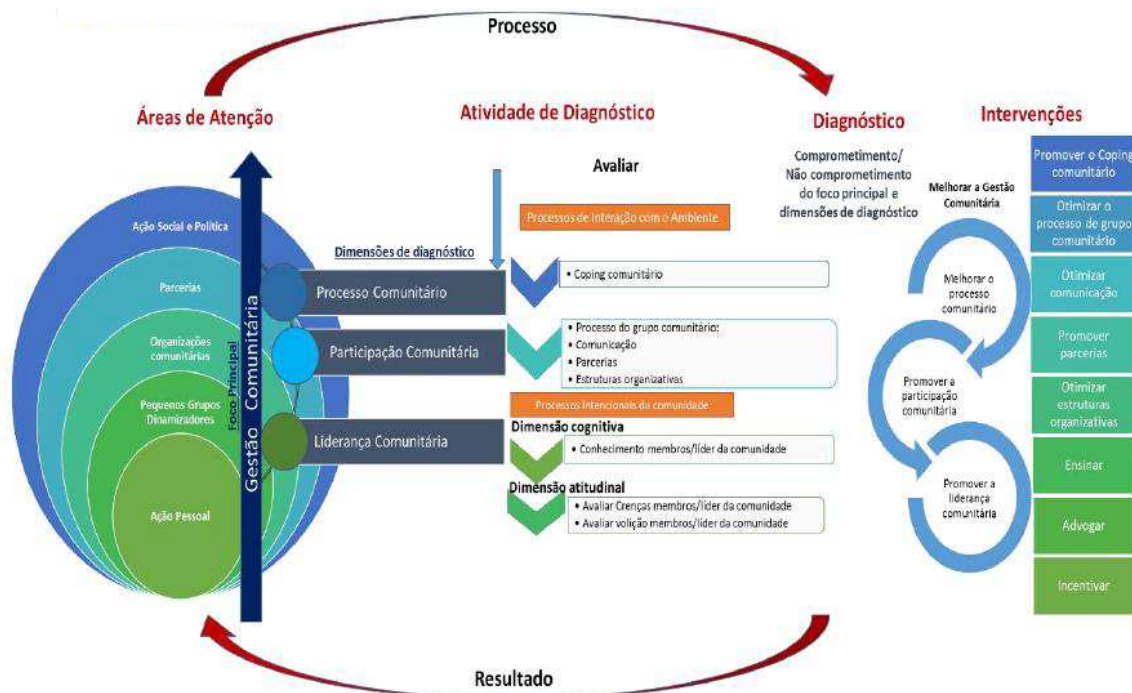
Processo

Áreas de Atenção

Atividade de Diagnóstico

Diagnóstico

Intervenções

Ação Social e Política

Parcerias

Organizações comunitárias

Pequenos Grupos Dinamizadores

Ação Pessoal

Gestão Comunitária

Foco Principal

Avaliar

Processos de Interação com o Ambiente

Dimensões de diagnóstico

Processo Comunitário

• Coping comunitário

Participação Comunitária

• Processo do grupo comunitário:
• Comunicação
• Parcerias
• Estruturas organizativas

Processos intencionais da comunidade

Dimensão cognitiva

Liderança Comunitária

• Conhecimento membros/líder da comunidade

Dimensão atitudinal

• Avaliar Crenças membros/líder da comunidade
• Avaliar volição membros/líder da comunidade

Comprometimento/ Não comprometimento do foco principal e dimensões de diagnóstico

Melhorar a Gestão Comunitária

Melhorar o processo comunitário

Promover a participação comunitária

Promover a liderança comunitária

Promover o Coping comunitário

Otimizar o processo de grupo comunitário

Otimizar comunicação

Promover parcerias

Otimizar estruturas organizativas

Ensinar

Advogar

Incentivar

Resultado